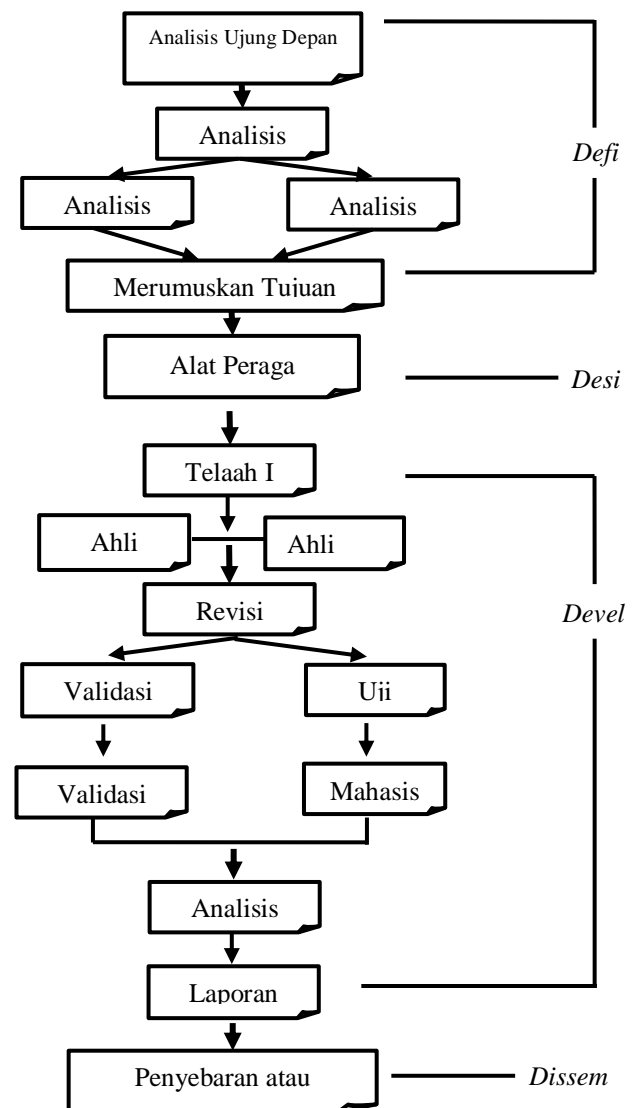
Analisis Ujung Depan

Analisis

Defi

Analisis

Analisis

Merumuskan Tujuan

Alat Peraga

Desi

Telaah I

Ahli

Ahli

Revisi

Devel

Validasi

Uji

Validasi

Mahasis

Analisis

Laporan

Penyebaran atau

Dissem